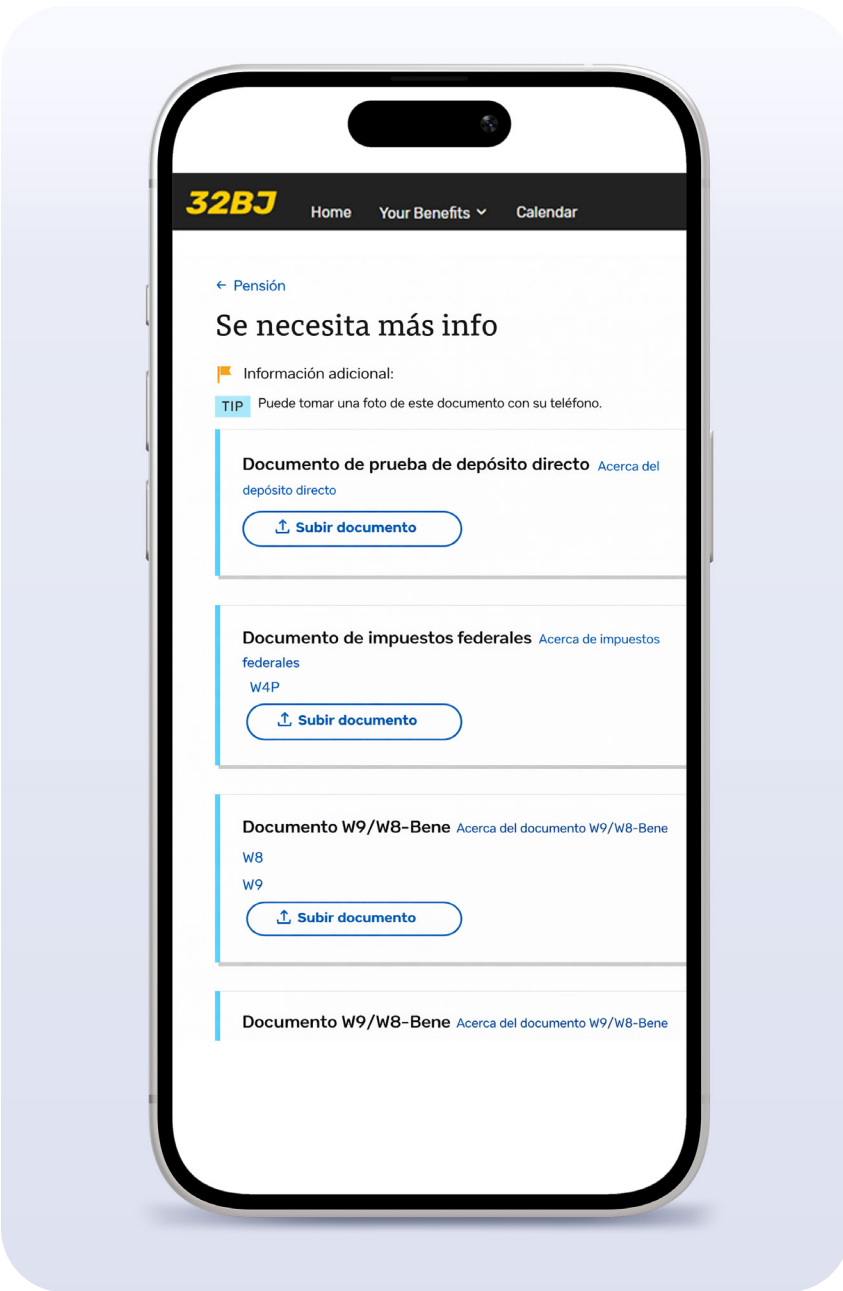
32BJ Home Your Benefits Calendar

← Pensión

Se necesita más info

Información adicional:

TIP Puede tomar una foto de este documento con su teléfono.

Documento de prueba de depósito directo Acerca del depósito directo

Subir documento

Documento de impuestos federales Acerca de impuestos federales

W4P

Subir documento

Documento W9/W8-Bene Acerca del documento W9/W8-Bene

W8

W9

Subir documento

Documento W9/W8-Bene Acerca del documento W9/W8-Bene